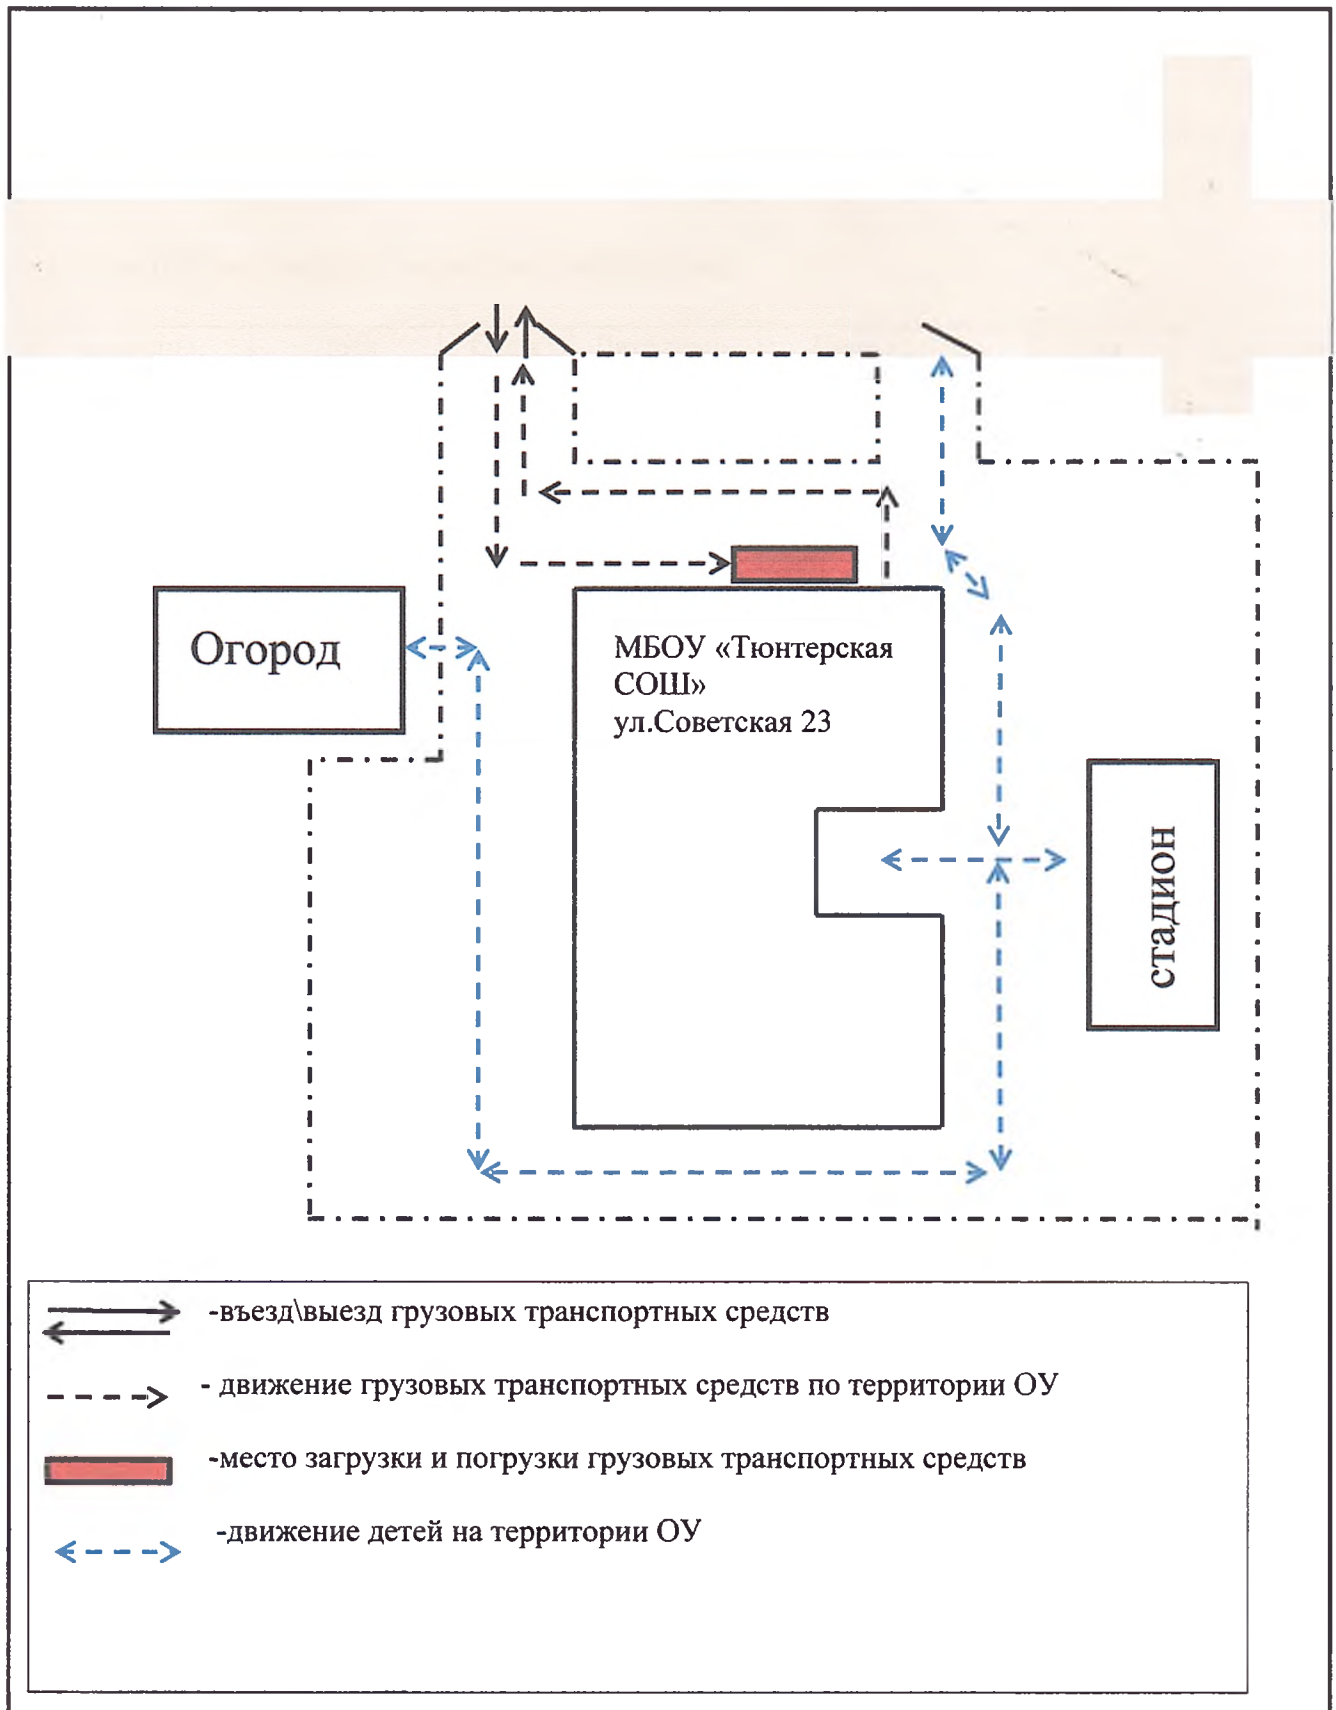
Огород

МБОУ «Тюнтерская СОШ»
ул.Советская 23

стадион

-въезд\выезд грузовых транспортных средств

- движение грузовых транспортных средств по территории ОУ

-место загрузки и погрузки грузовых транспортных средств

-движение детей на территории ОУ